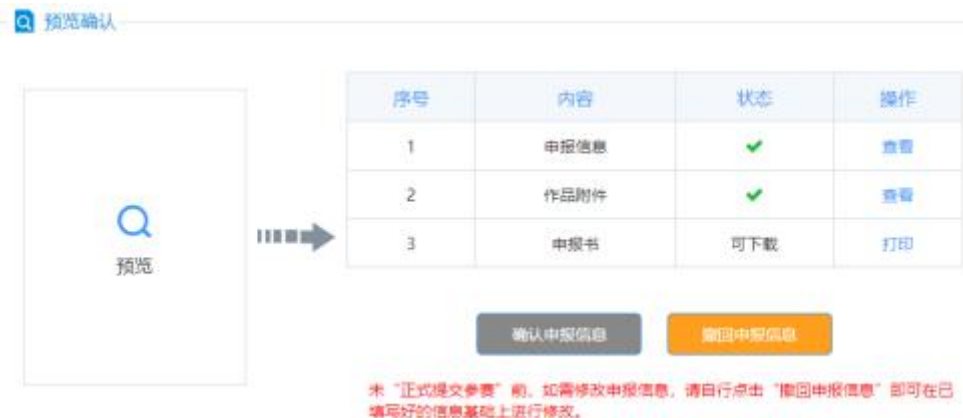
预览确认

预览

| 序号 | 内容 | 状态 | 操作 |
|---|---|---|---|
| 1 | 申报信息 | ✔ | 查看 |
| 2 | 作品附件 | ✔ | 查看 |
| 3 | 申报书 | 可下载 | 打印 |

确认申报信息

撤回申报信息

未“正式提交参赛”前，如需修改申报信息，请自行点击“撤回申报信息”即可在已填写好的信息基础上进行修改。